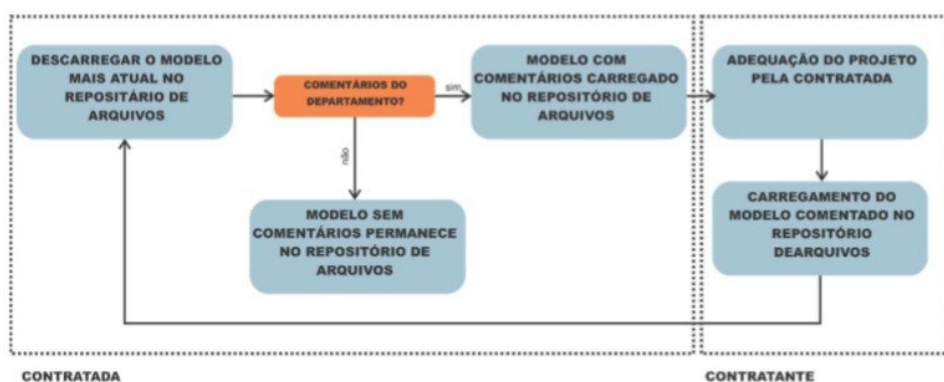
DESCARREGAR O MODELO MAIS ATUAL NO REPOSITÁRIO DE ARQUIVOS

COMENTÁRIOS DO DEPARTAMENTO?

sim

não

MODELO COM COMENTÁRIOS CARREGADO NO REPOSITÓRIO DE ARQUIVOS

MODELO SEM COMENTÁRIOS PERMANECE NO REPOSITÓRIO DE ARQUIVOS

ADEQUAÇÃO DO PROJETO PELA CONTRATADA

CARREGAMENTO DO MODELO COMENTADO NO REPOSITÓRIO DEARQUIVOS

CONTRATADA

CONTRATANTE